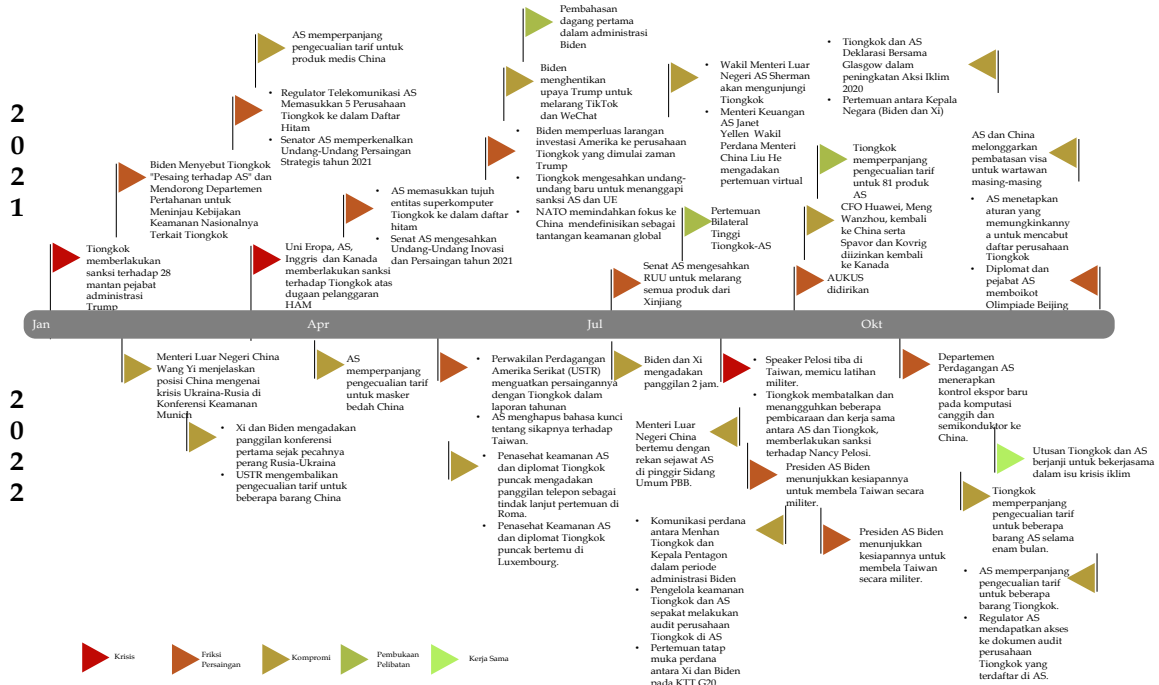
2
0
2
1

Tiongkok memberlakukan sanksi terhadap 28 mantan pejabat administrasi Trump

Biden Menyebut Tiongkok "Pesaing terhadap AS" dan Mendorong Departemen Pertahanan untuk Meninjau Kebijakan Keamanan Nasionalnya Terkait Tiongkok

AS memperpanjang pengecualian tarif untuk produk medis China

• Regulator Telekomunikasi AS Memasukkan 5 Perusahaan Tiongkok ke dalam Daftar Hitam
• Senator AS memperkenalkan Undang-Undang Persaingan Strategis tahun 2021

Uni Eropa, AS, Inggris dan Kanada memberlakukan sanksi terhadap Tiongkok atas dugaan pelanggaran HAM

• AS memasukkan tujuh entitas superkomputer Tiongkok ke dalam daftar hitam
• Senat AS mengesahkan Undang-Undang Inovasi dan Persaingan tahun 2021

Pembahasan dagang pertama dalam administrasi Biden

Biden menghentikan upaya Trump untuk melarang TikTok dan WeChat

• Biden memperluas larangan investasi Amerika ke perusahaan Tiongkok yang dimulai zaman Trump
• Tiongkok mengesahkan undang-undang baru untuk menanggapi sanksi AS dan UE
• NATO memindahkan fokus ke China mendefinisikan sebagai tantangan keamanan global

Pertemuan Bilateral Tinggi Tiongkok-AS

Senat AS mengesahkan RUU untuk melarang semua produk dari Xinjiang

• Wakil Menteri Luar Negeri AS Sherman akan mengunjungi Tiongkok
• Menteri Keuangan AS Janet Yellen Wakil Perdana Menteri China Liu He mengadakan pertemuan virtual

Tiongkok memperpanjang pengecualian tarif untuk 81 produk AS

CFO Huawei, Meng Wanzhou, kembali ke China serta Spavor dan Kovrig diizinkan kembali ke Kanada

AUKUS didirikan

• Tiongkok dan AS Deklarasi Bersama Glasgow dalam peningkatan Aksi Iklim 2020
• Pertemuan antara Kepala Negara (Biden dan Xi)

AS dan China melonggarkan pembatasan visa untuk wartawan masing-masing

• AS menetapkan aturan yang memungkinkanny a untuk mencabut daftar perusahaan Tiongkok
• Diplomat dan pejabat AS memboikot Olimpiade Beijing

Jan
Apr
Jul
Okt

2
0
2
2

Menteri Luar Negeri China Wang Yi menjelaskan posisi China mengenai krisis Ukraina-Rusia di Konferensi Keamanan Munich

• Xi dan Biden mengadakan panggilan konferensi pertama sejak pecahnya perang Rusia-Ukraina
• USTR mengembalikan pengecualian tarif untuk beberapa barang China

AS memperpanjang pengecualian tarif untuk masker bedah China

• Perwakilan Perdagangan Amerika Serikat (USTR) menguatkan persaingannya dengan Tiongkok dalam laporan tahunan
• AS menghapus bahasa kunci tentang sikapnya terhadap Taiwan.

• Penasehat keamanan AS dan diplomat Tiongkok puncak mengadakan panggilan telepon sebagai tindak lanjut pertemuan di Roma.
• Penasehat Keamanan AS dan diplomat Tiongkok puncak bertemu di Luxembourg.

Biden dan Xi mengadakan panggilan 2 jam.

Menteri Luar Negeri China bertemu dengan rekan sejawat AS di pinggir Sidang Umum PBB.

• Komunikasi perdana antara Menhan Tiongkok dan Kepala Pentagon dalam periode administrasi Biden
• Pengelola keamanan Tiongkok dan AS sepakat melakukan audit perusahaan Tiongkok di AS
• Pertemuan tatap muka perdana antara Xi dan Biden pada KTT G20

• Speaker Pelosi tiba di Taiwan, memicu latihan militer.
• Tiongkok membatalkan dan menangguhkan beberapa pembicaraan dan kerja sama antara AS dan Tiongkok, memberlakukan sanksi terhadap Nancy Pelosi.

Presiden AS Biden menunjukkan kesiapannya untuk membela Taiwan secara militer.

Presiden AS Biden menunjukkan kesiapannya untuk membela Taiwan secara militer.

Departemen Perdagangan AS menerapkan kontrol ekspor baru pada komputasi canggih dan semikonduktor ke China.

Utusan Tiongkok dan AS berjanji untuk bekerjasama dalam isu krisis iklim

Tiongkok memperpanjang pengecualian tarif untuk beberapa barang AS selama enam bulan.

• AS memperpanjang pengecualian tarif untuk beberapa barang Tiongkok.
• Regulator AS mendapatkan akses ke dokumen audit perusahaan Tiongkok yang terdaftar di AS.

Krisis
Friksi Persaingan
Kompromi
Pembukaan Pelibatan
Kerja Sama